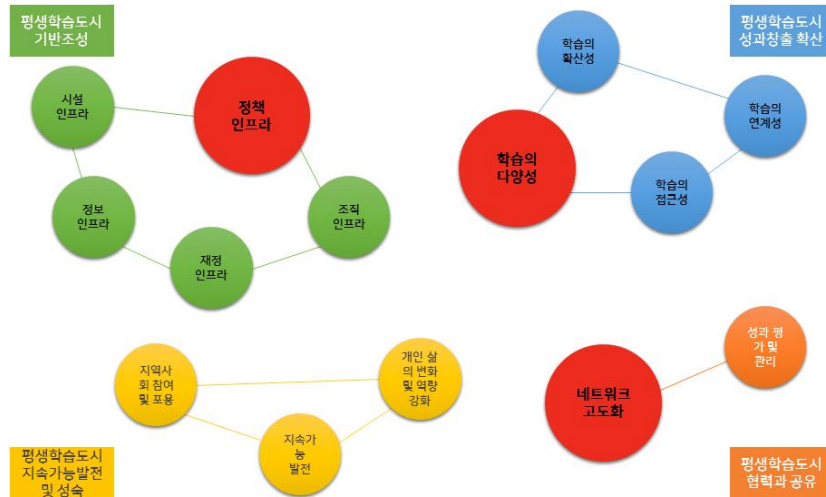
평생학습도시 기반조성

시설 인프라

정책 인프라

정보 인프라

조직 인프라

재정 인프라

평생학습도시 성과창출 확산

학습의 확산성

학습의 연계성

학습의 다양성

학습의 접근성

지역사회 참여 및 포용

개인 삶의 변화 및 역량 강화

지속가능 발전

평생학습도시 지속가능발전 및 성숙

성과 평가 및 관리

네트워크 고도화

평생학습도시 협력과 공유